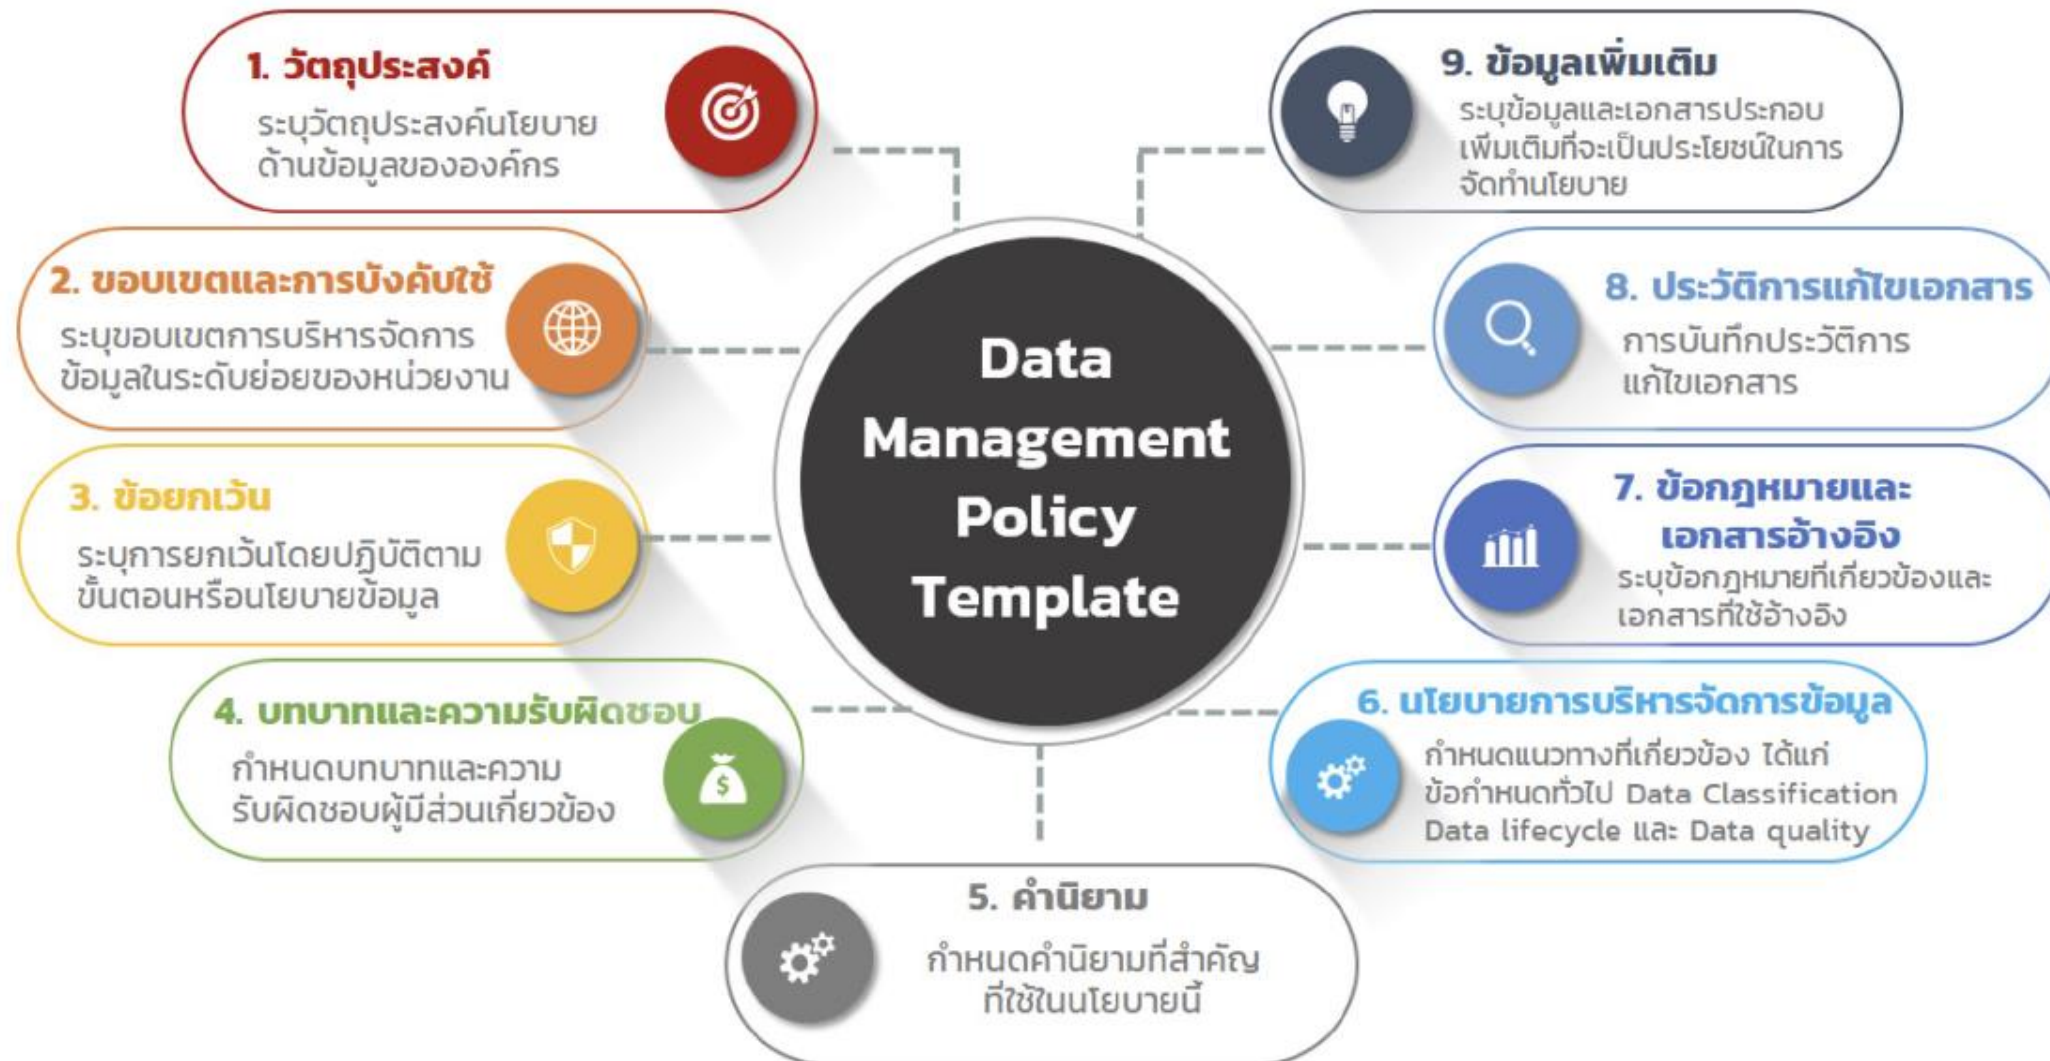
1. วัตถุประสงค์
ระบุวัตถุประสงค์นโยบายด้านข้อมูลขององค์กร

2. ขอบเขตและการบังคับใช้
ระบุขอบเขตการบริหารจัดการข้อมูลในระดับย่อยของหน่วยงาน

3. ข้อยกเว้น
ระบุการยกเว้นโดยปฏิบัติตามขั้นตอนหรือนโยบายข้อมูล

4. บทบาทและความรับผิดชอบ
กำหนดบทบาทและความรับผิดชอบผู้มีส่วนเกี่ยวข้อง

$

Data Management Policy Template

9. ข้อมูลเพิ่มเติม
ระบุข้อมูลและเอกสารประกอบเพิ่มเติมที่จะเป็นประโยชน์ในการจัดทำนโยบาย

8. ประวัติการแก้ไขเอกสาร
การบันทึกประวัติการแก้ไขเอกสาร

7. ข้อกฎหมายและเอกสารอ้างอิง
ระบุข้อกฎหมายที่เกี่ยวข้องและเอกสารที่ใช้อ้างอิง

6. นโยบายการบริหารจัดการข้อมูล
กำหนดแนวทางที่เกี่ยวข้อง ได้แก่ ข้อกำหนดทั่วไป Data Classification Data lifecycle และ Data quality

5. คำนิยาม
กำหนดคำนิยามที่สำคัญที่ใช้ในนโยบายนี้